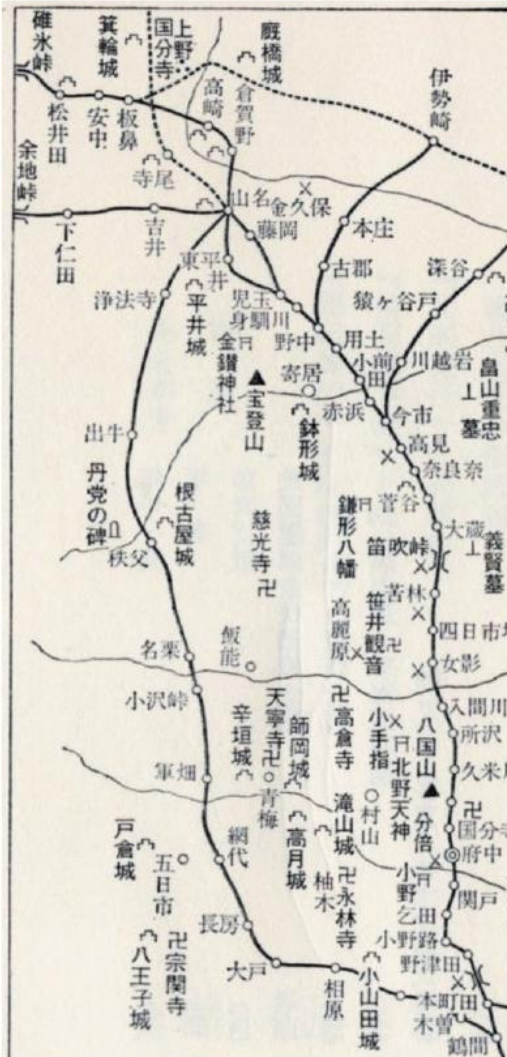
碓氷峠
箕輪城
上野国分寺
厩橋城
伊勢崎
松井田
安中
板鼻
高崎
倉賀野
余地峠
寺尾
山名
金久保
藤岡
下仁田
吉井
本庄
東平井
古郡
深谷
浄法寺
平井城
児玉
身馴川
猿ヶ谷戸
金鑚神社
野中
用土
小前田
川越岩
畠山重忠墓
宝登山
寄居
鉢形城
赤浜
今市
出牛
高見
奈良
鎌形八幡
菅谷
丹党の碑
根古屋城
笛吹峠
大蔵
義賢墓
秩父
慈光寺
苦林
笹井観音
高麗原
四日市場
飯能
女影
名栗
小沢峠
高倉寺
入間川
小手指
八国山
所沢
北野天神
天寧寺
師岡城
辛垣城
村山
久米
軍畑
青梅
分倍
国分寺
府中
戸倉城
高月城
滝山城
五日市
網代
柚木
永林寺
小野
乞田
関戸
長房
小野路
野津田
宗関寺
大戸
小山田城
本町田
八王子城
相原
木曽
鶴間